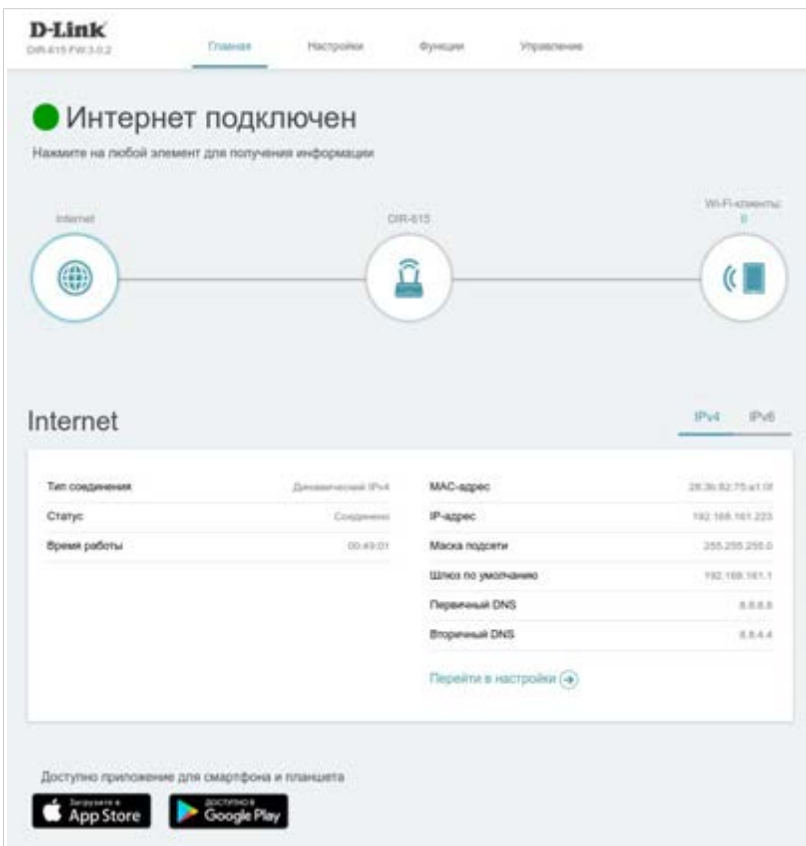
D-Link
DIR-615 FW:3.0.2

Главная Настройки Функции Управление

Интернет подключен

Нажмите на любой элемент для получения информации

Internet

DIR-615

Wi-Fi-клиенты: 0

Internet

IPv4 IPv6

| | |
|---|---|
| Тип соединения | Динамический IPv4 |
| Статус | Соединено |
| Время работы | 00:49:01 |

| | |
|---|---|
| MAC-адрес | 28:3b:82:75:a1:0f |
| IP-адрес | 192.168.161.223 |
| Маска подсети | 255.255.255.0 |
| Шлюз по умолчанию | 192.168.161.1 |
| Первичный DNS | 8.8.8.8 |
| Вторичный DNS | 8.8.4.4 |

Перейти в настройки

Доступно приложение для смартфона и планшета

Загрузите в App Store

доступно в Google Play